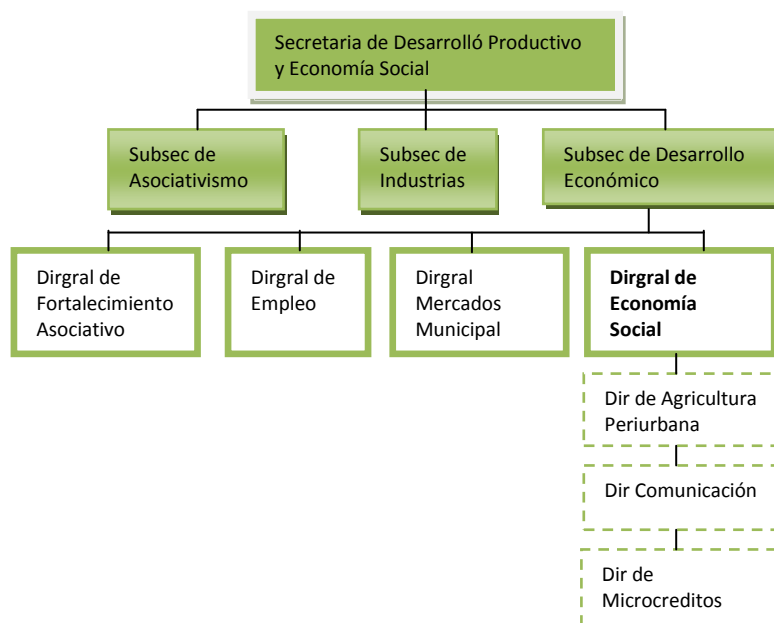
Secretaria de Desarrolló Productivo y Economía Social

Subsec de Asociativismo

Subsec de Industrias

Subsec de Desarrollo Económico

Dirgral de Fortalecimiento Asociativo

Dirgral de Empleo

Dirgral Mercados Municipal

**Dirgral de Economía Social**

Dir de Agricultura Periurbana

Dir Comunicación

Dir de Microcreditos